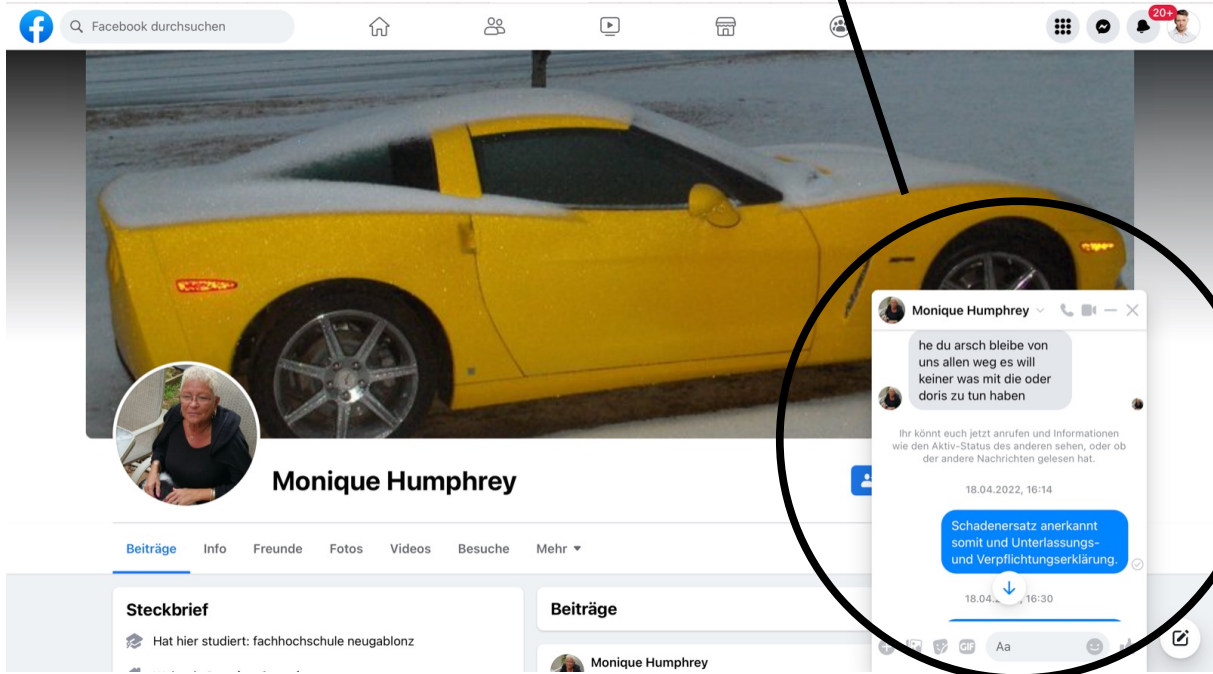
Facebook durchsuchen

20+

Monique Humphrey

Beiträge Info Freunde Fotos Videos Besuche Mehr ▾

Steckbrief

Hat hier studiert: fachhochschule neugablonz

Beiträge

Monique Humphrey

Monique Humphrey

he du arsch bleibe von uns allen weg es will keiner was mit die oder doris zu tun haben

Ihr könnt euch jetzt anrufen und Informationen wie den Aktiv-Status des anderen sehen, oder ob der andere Nachrichten gelesen hat.

18.04.2022, 16:14

Schadenersatz anerkannt somit und Unterlassungs- und Verpflichtungserklärung.

18.04.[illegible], 16:30

Aa